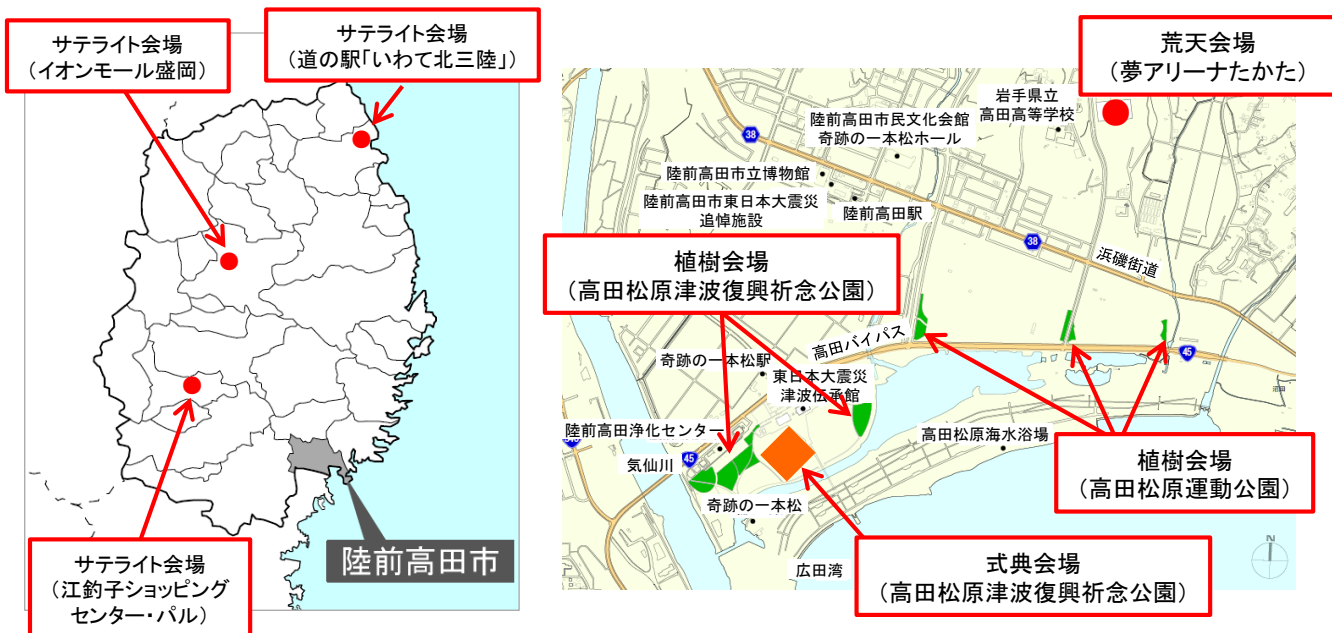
サテライト会場
（イオンモール盛岡）

サテライト会場
（道の駅「いわて北三陸」）

サテライト会場
（江釣子ショッピングセンター・パル）

陸前高田市

荒天会場
（夢アリーナたかた）

岩手県立
高田高等学校

陸前高田市民文化会館
奇跡の一本松ホール

38

陸前高田市立博物館

陸前高田市東日本大震災
追悼施設

陸前高田駅

38

浜磯街道

植樹会場
（高田松原津波復興祈念公園）

高田バイパス

45

奇跡の一本松駅

東日本大震災
津波伝承館

陸前高田浄化センター

高田松原海水浴場

気仙川

45

奇跡の一本松

植樹会場
（高田松原運動公園）

広田湾

式典会場
（高田松原津波復興祈念公園）

N